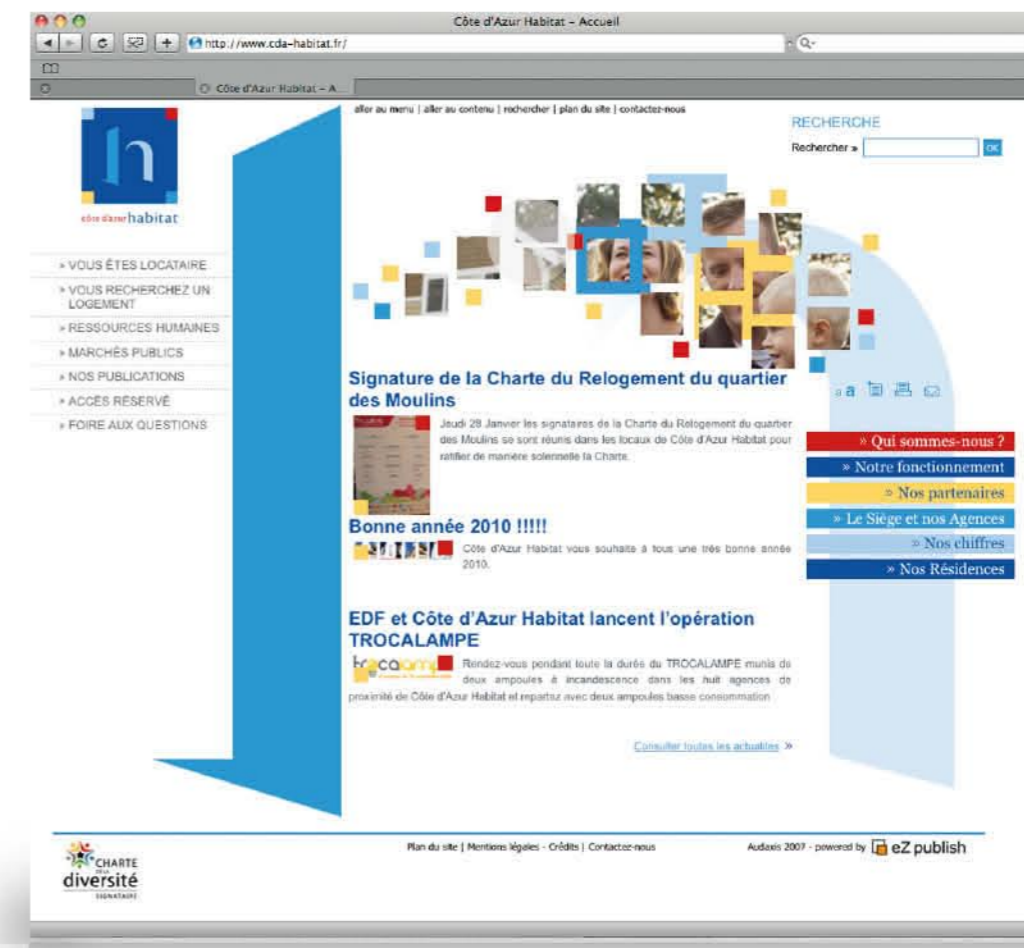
Côte d'Azur Habitat - Accueil

http://www.cda-habitat.fr/

Côte d'Azur Habitat - A

h

côte d'azur habitat

aller au menu | aller au contenu | rechercher | plan du site | contactez-nous

RECHERCHE

Rechercher »

OK

» VOUS ÊTES LOCATAIRE

» VOUS RECHERCHEZ UN LOGEMENT

» RESSOURCES HUMAINES

» MARCHÉS PUBLICS

» NOS PUBLICATIONS

» ACCÈS RÉSERVÉ

» FOIRE AUX QUESTIONS

Signature de la Charte du Relogement du quartier des Moulins

Jeudi 28 Janvier les signataires de la Charte du Relogement du quartier des Moulins se sont réunis dans les locaux de Côte d'Azur Habitat pour ratifier de manière solennelle la Charte.

Bonne année 2010 !!!!!

Côte d'Azur Habitat vous souhaite à tous une très bonne année 2010.

EDF et Côte d'Azur Habitat lancent l'opération TROCALAMPE

trocalampe

Rendez-vous pendant toute la durée du TROCALAMPE munis de deux ampoules à incandescence dans les huit agences de proximité de Côte d'Azur Habitat et repartez avec deux ampoules basse consommation.

Consulter toutes les actualités »

a a

» Qui sommes-nous ?

» Notre fonctionnement

» Nos partenaires

» Le Siège et nos Agences

» Nos chiffres

» Nos Résidences

CHARTE DE LA diversité SIGNATAIRE

Plan du site | Mentions légales - Crédits | Contactez-nous

Audaxis 2007 - powered by eZ publish